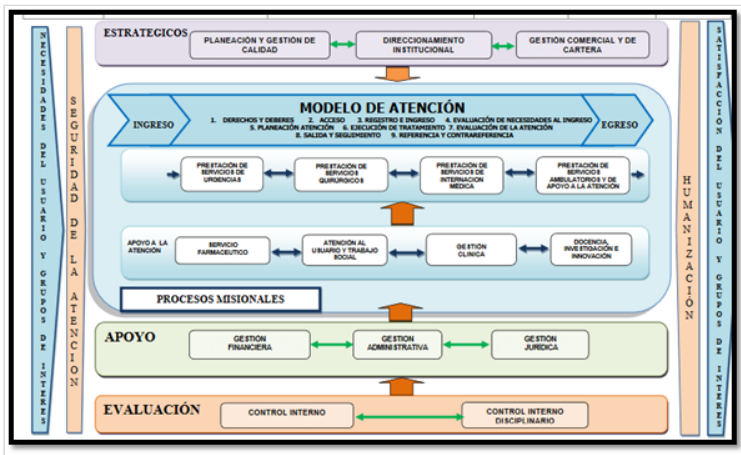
NECESIDADES DEL USUARIO Y GRUPOS DE INTERES

SEGURIDAD DE LA ATENCION

ESTRATEGICOS

PLANEACIÓN Y GESTIÓN DE CALIDAD

DIRECCIONAMIENTO INSTITUCIONAL

GESTIÓN COMERCIAL Y DE CARTERA

INGRESO

MODELO DE ATENCIÓN

1. DERECHOS Y DEBERES 2. ACCESO 3. REGISTRO E INGRESO 4. EVALUACIÓN DE NECESIDADES AL INGRESO 5. PLANEACIÓN ATENCIÓN 6. EJECUCIÓN DE TRATAMIENTO 7. EVALUACIÓN DE LA ATENCIÓN 8. SALIDA Y SEGUIMIENTO 9. REFERENCIA Y CONTRAREFERENCIA

EGRESO

PRESTACIÓN DE SERVICIOS DE URGENCIAS

PRESTACIÓN DE SERVICIOS QUIRURGICOS

PRESTACIÓN DE SERVICIOS DE INTERNACION MEDICA

PRESTACIÓN DE SERVICIOS AMBULATORIOS Y DE APOYO A LA ATENCIÓN

APOYO A LA ATENCIÓN

SERVICIO FARMACEUTICO

ATENCIÓN AL USUARIO Y TRABAJO SOCIAL

GESTIÓN CLINICA

DOCENCIA, INVESTIGACIÓN E INNOVACIÓN

PROCESOS MISIONALES

APOYO

GESTIÓN FINANCIERA

GESTION ADMINISTRATIVA

GESTIÓN JURIDICA

EVALUACIÓN

CONTROL INTERNO

CONTROL INTERNO DISCIPLINARIO

HUMANIZACIÓN

SATISFACCIÓN DEL USUARIO Y GRUPOS DE INTERES